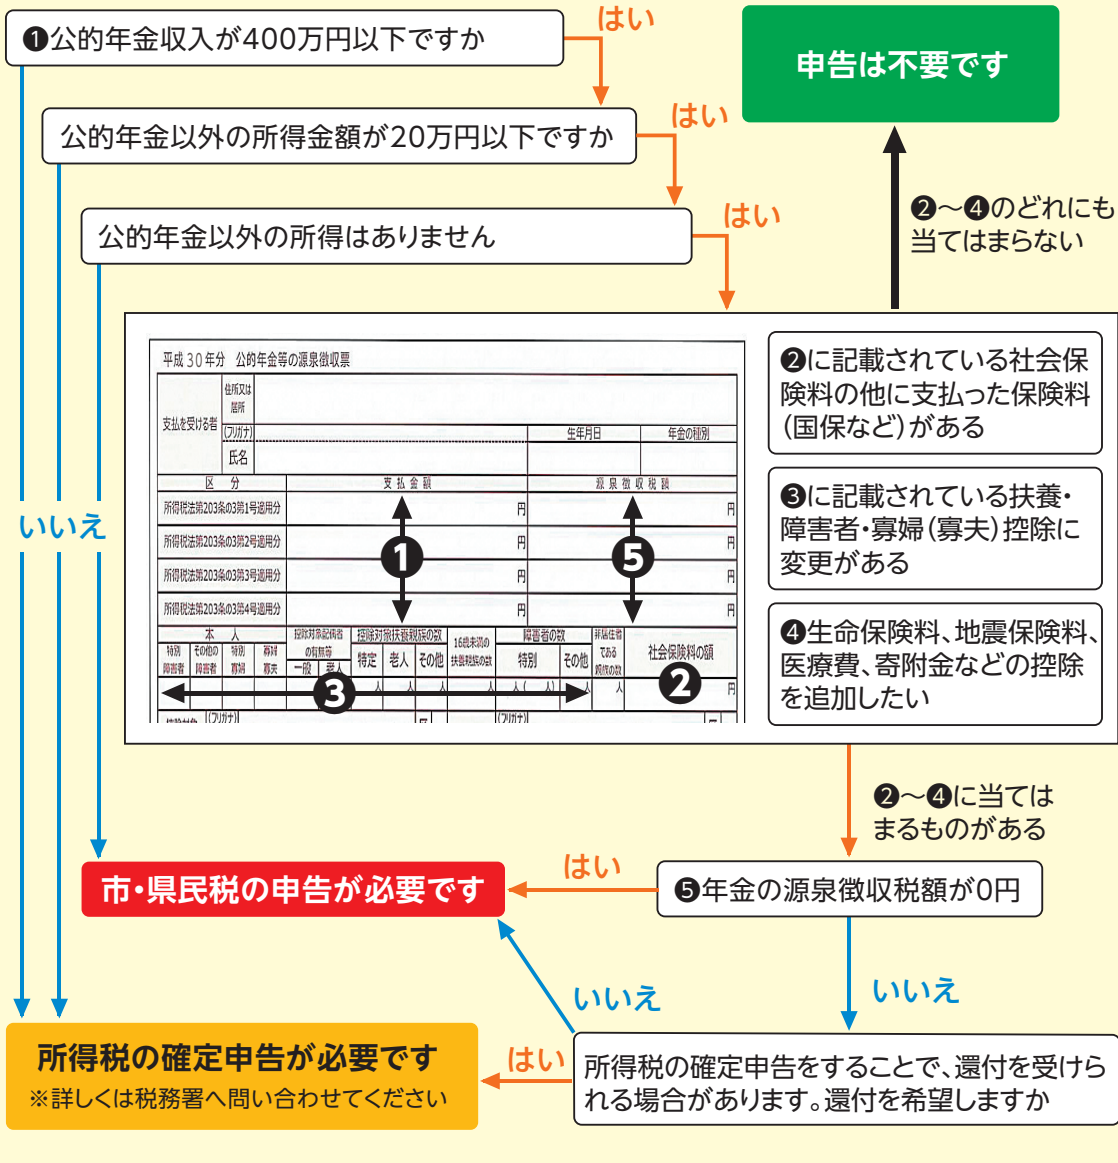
❶公的年金収入が400万円以下ですか

はい

公的年金以外の所得金額が20万円以下ですか

はい

公的年金以外の所得はありません

はい

申告は不要です

❷～❹のどれにも当てはまらない

いいえ

平成30年分　公的年金等の源泉徴収票

支払を受ける者　住所又は居所　(フリガナ)　氏名　生年月日　年金の種別

区　分　支払金額　源泉徴収税額

所得税法第203条の3第1号適用分　円　円
所得税法第203条の3第2号適用分　円　円
所得税法第203条の3第3号適用分　円　円
所得税法第203条の3第4号適用分　円　円

本　人　特別障害者　その他の障害者　特別寡婦　寡婦寡夫　控除対象配偶者の有無等　一般　老人　控除対象扶養親族の数　特定　老人　その他　16歳未満の扶養親族の数　障害者の数　特別　その他　非居住者である親族の数　社会保険料の額

人　人　人　人　人　人　人　人　円

控除対象　(フリガナ)　(フリガナ)

❶ ❺ ❸ ❷

❷に記載されている社会保険料の他に支払った保険料(国保など)がある

❸に記載されている扶養・障害者・寡婦(寡夫)控除に変更がある

❹生命保険料、地震保険料、医療費、寄附金などの控除を追加したい

❷～❹に当てはまるものがある

市・県民税の申告が必要です

はい

❺年金の源泉徴収税額が0円

いいえ

いいえ

所得税の確定申告が必要です
※詳しくは税務署へ問い合わせてください

はい

所得税の確定申告をすることで、還付を受けられる場合があります。還付を希望しますか